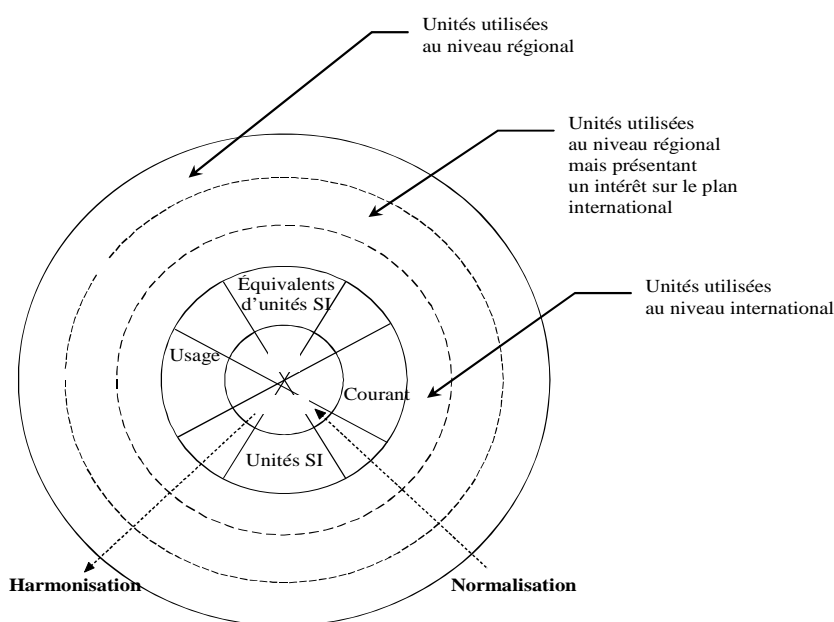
Unités utilisées au niveau régional

Unités utilisées au niveau régional mais présentant un intérêt sur le plan international

Unités utilisées au niveau international

Équivalents d'unités SI

Usage

Courant

Unités SI

Harmonisation

Normalisation